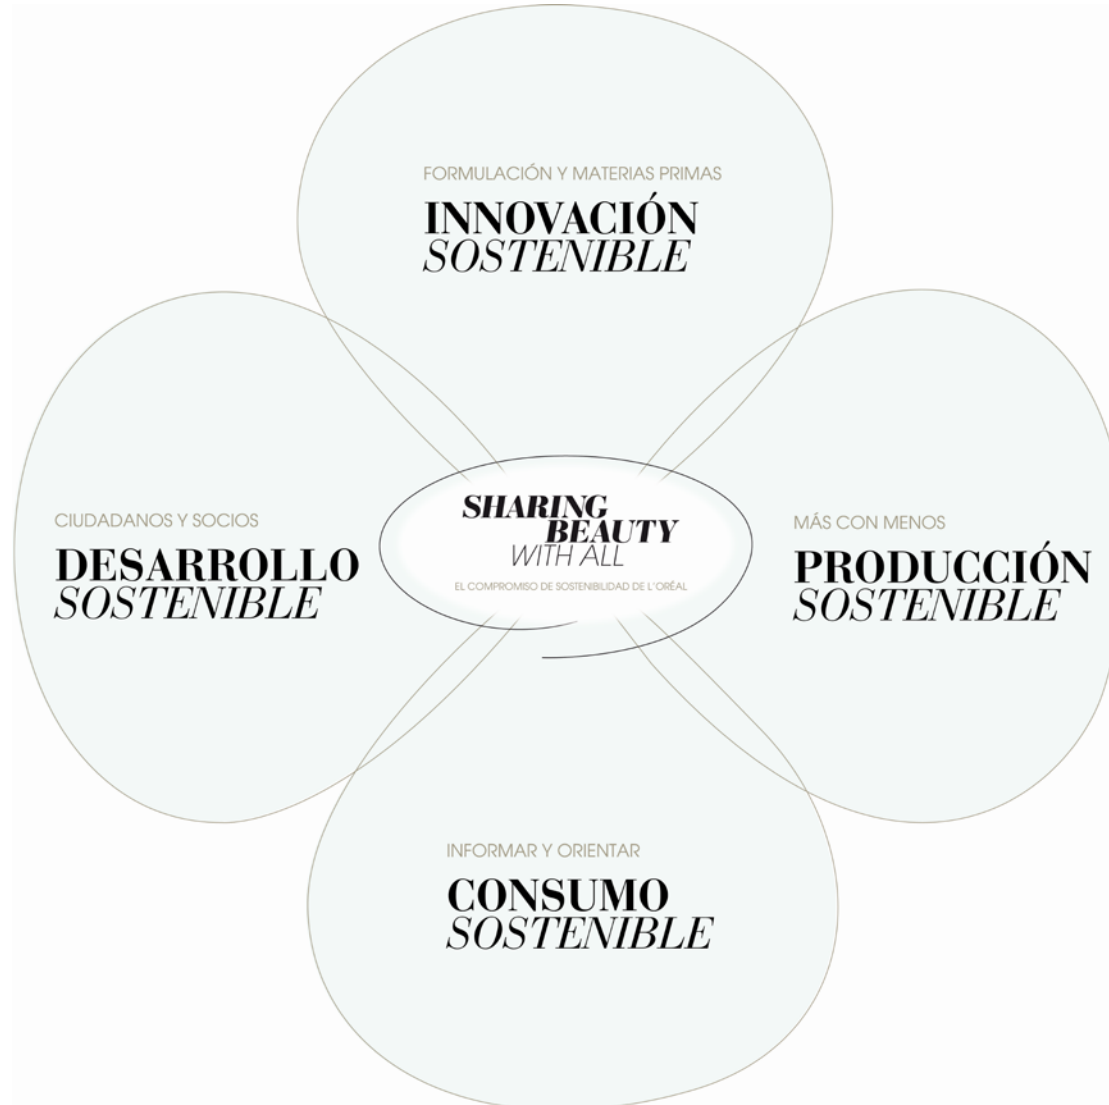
FORMULACIÓN Y MATERIAS PRIMAS
INNOVACIÓN
SOSTENIBLE

CIUDADANOS Y SOCIOS
DESARROLLO
SOSTENIBLE

SHARING
BEAUTY
WITH ALL
EL COMPROMISO DE SOSTENIBILIDAD DE L'ORÉAL

MÁS CON MENOS
PRODUCCIÓN
SOSTENIBLE

INFORMAR Y ORIENTAR
CONSUMO
SOSTENIBLE